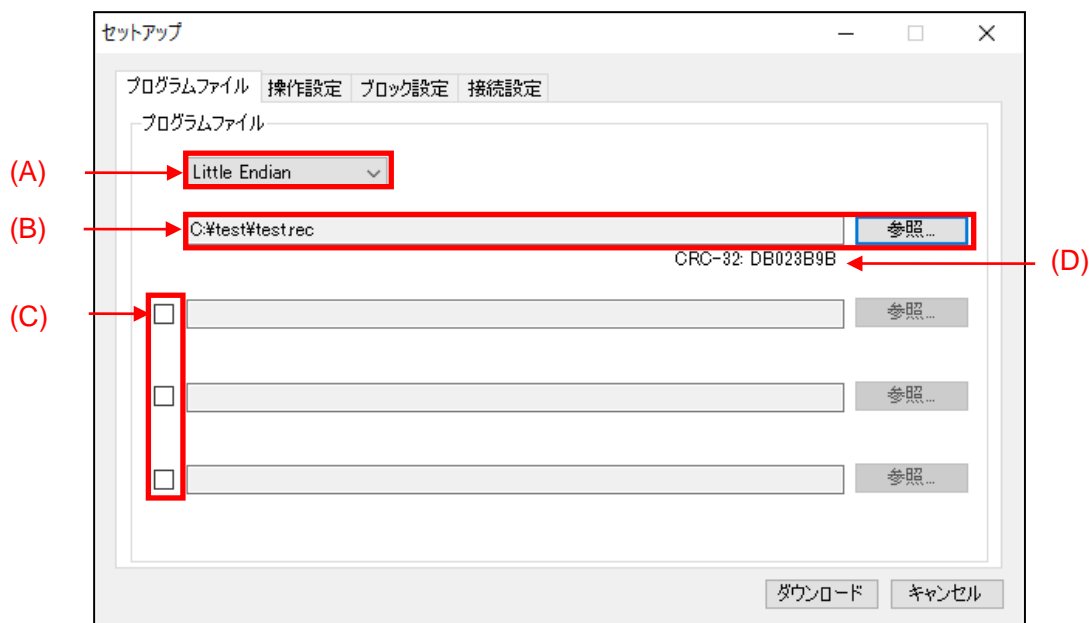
セットアップ

プログラムファイル 操作設定 ブロック設定 接続設定

プログラムファイル

(A) Little Endian

(B) C:¥test¥test.rec 参照...

CRC-32: DB023B9B (D)

(C)

参照...

参照...

参照...

ダウンロード キャンセル